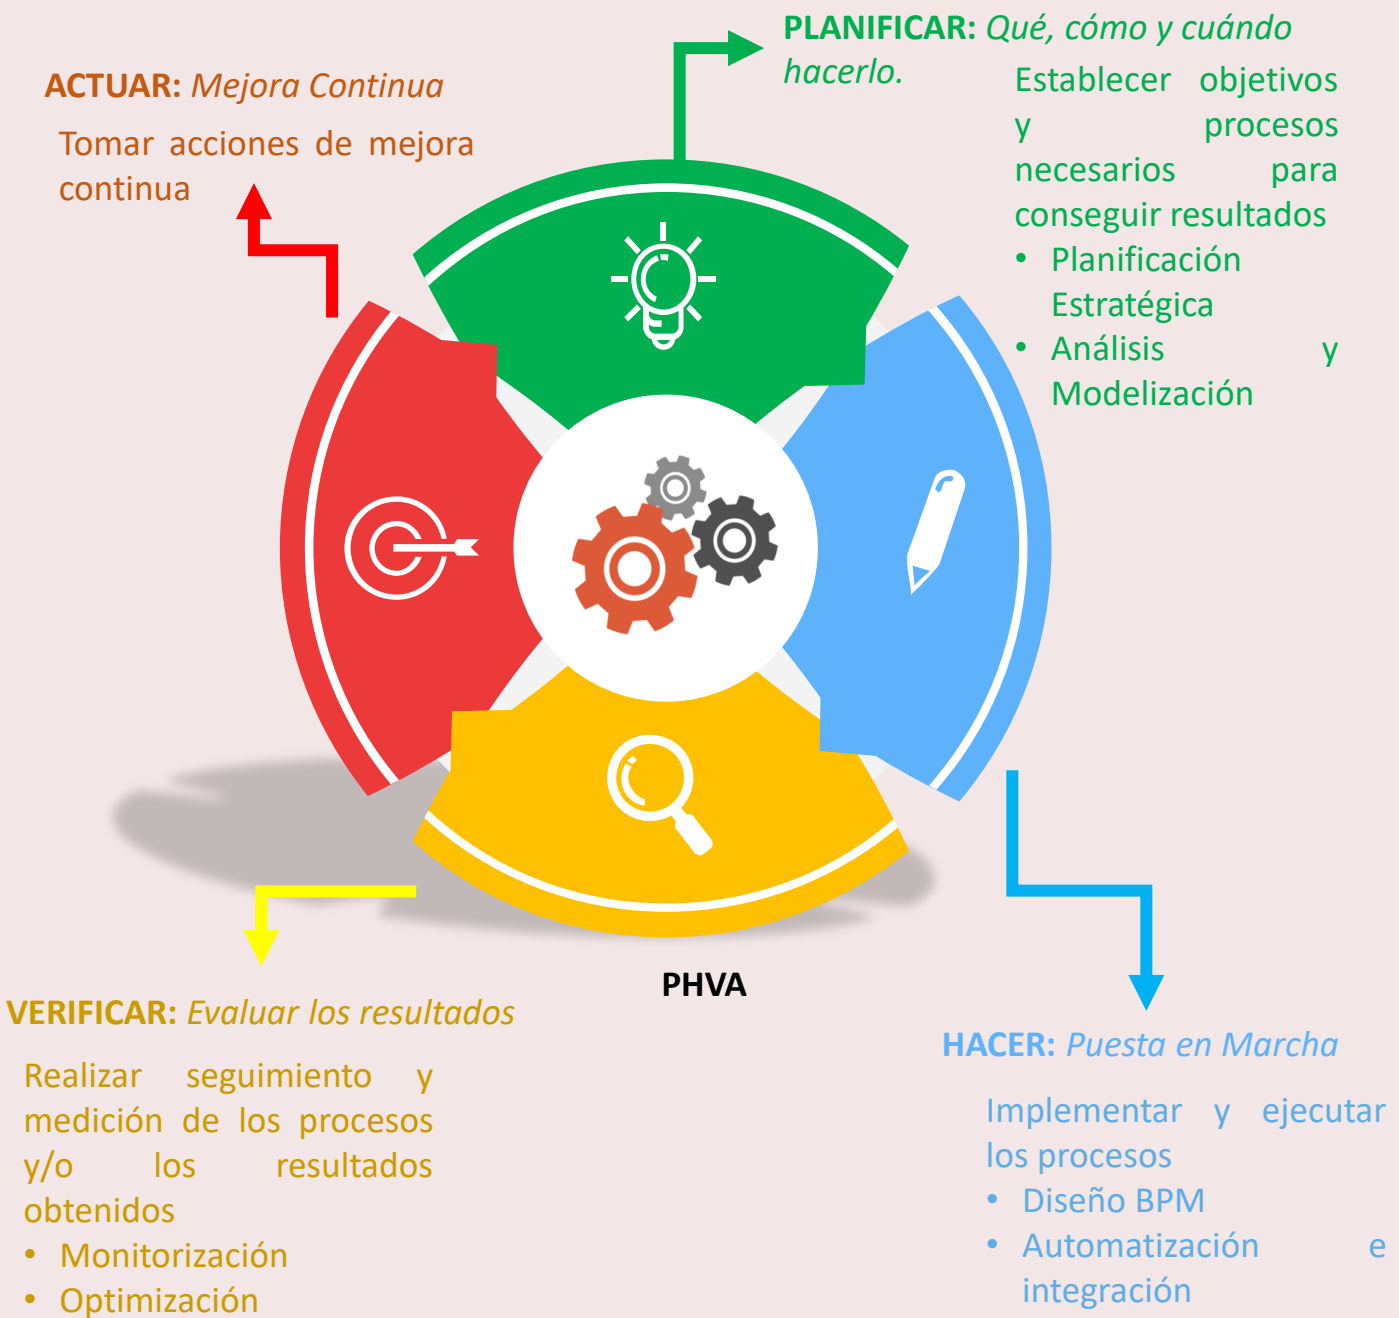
**PLANIFICAR:** *Qué, cómo y cuándo hacerlo.*

Establecer objetivos y procesos necesarios para conseguir resultados

- Planificación Estratégica
- Análisis y Modelización

**ACTUAR:** *Mejora Continua*

Tomar acciones de mejora continua

PHVA

**VERIFICAR:** *Evaluar los resultados*

Realizar seguimiento y medición de los procesos y/o los resultados obtenidos

- Monitorización
- Optimización

**HACER:** *Puesta en Marcha*

Implementar y ejecutar los procesos

- Diseño BPM
- Automatización e integración